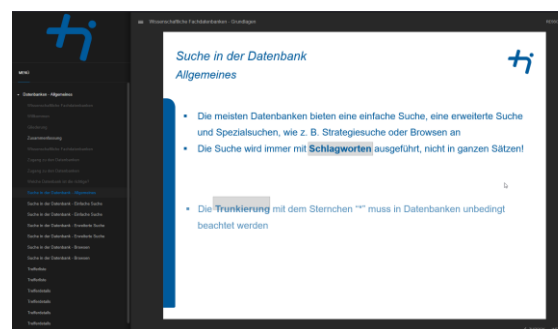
Wissenschaftliche Fachdatenbanken – Grundlagen

MENU

Datenbanken - Allgemeines
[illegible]
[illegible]
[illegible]
Datenbankauswahl
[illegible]
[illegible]
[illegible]
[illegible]
Suche in der Datenbank - Allgemeines
Suche in der Datenbank - Einfache Suche
Suche in der Datenbank - Einfache Suche
Suche in der Datenbank - Erweiterte Suche
Suche in der Datenbank - Erweiterte Suche
Suche in der Datenbank - Browsen
Suche in der Datenbank - Browsen
Trefferliste
Trefferliste
Trefferdetails
Trefferdetails
Trefferdetails

Suche in der Datenbank
Allgemeines

• Die meisten Datenbanken bieten eine einfache Suche, eine erweiterte Suche und Spezialsuchen, wie z. B. Strategiesuche oder Browsen an
• Die Suche wird immer mit Schlagworten ausgeführt, nicht in ganzen Sätzen!

• Die Trunkierung mit dem Sternchen "*" muss in Datenbanken unbedingt beachtet werden